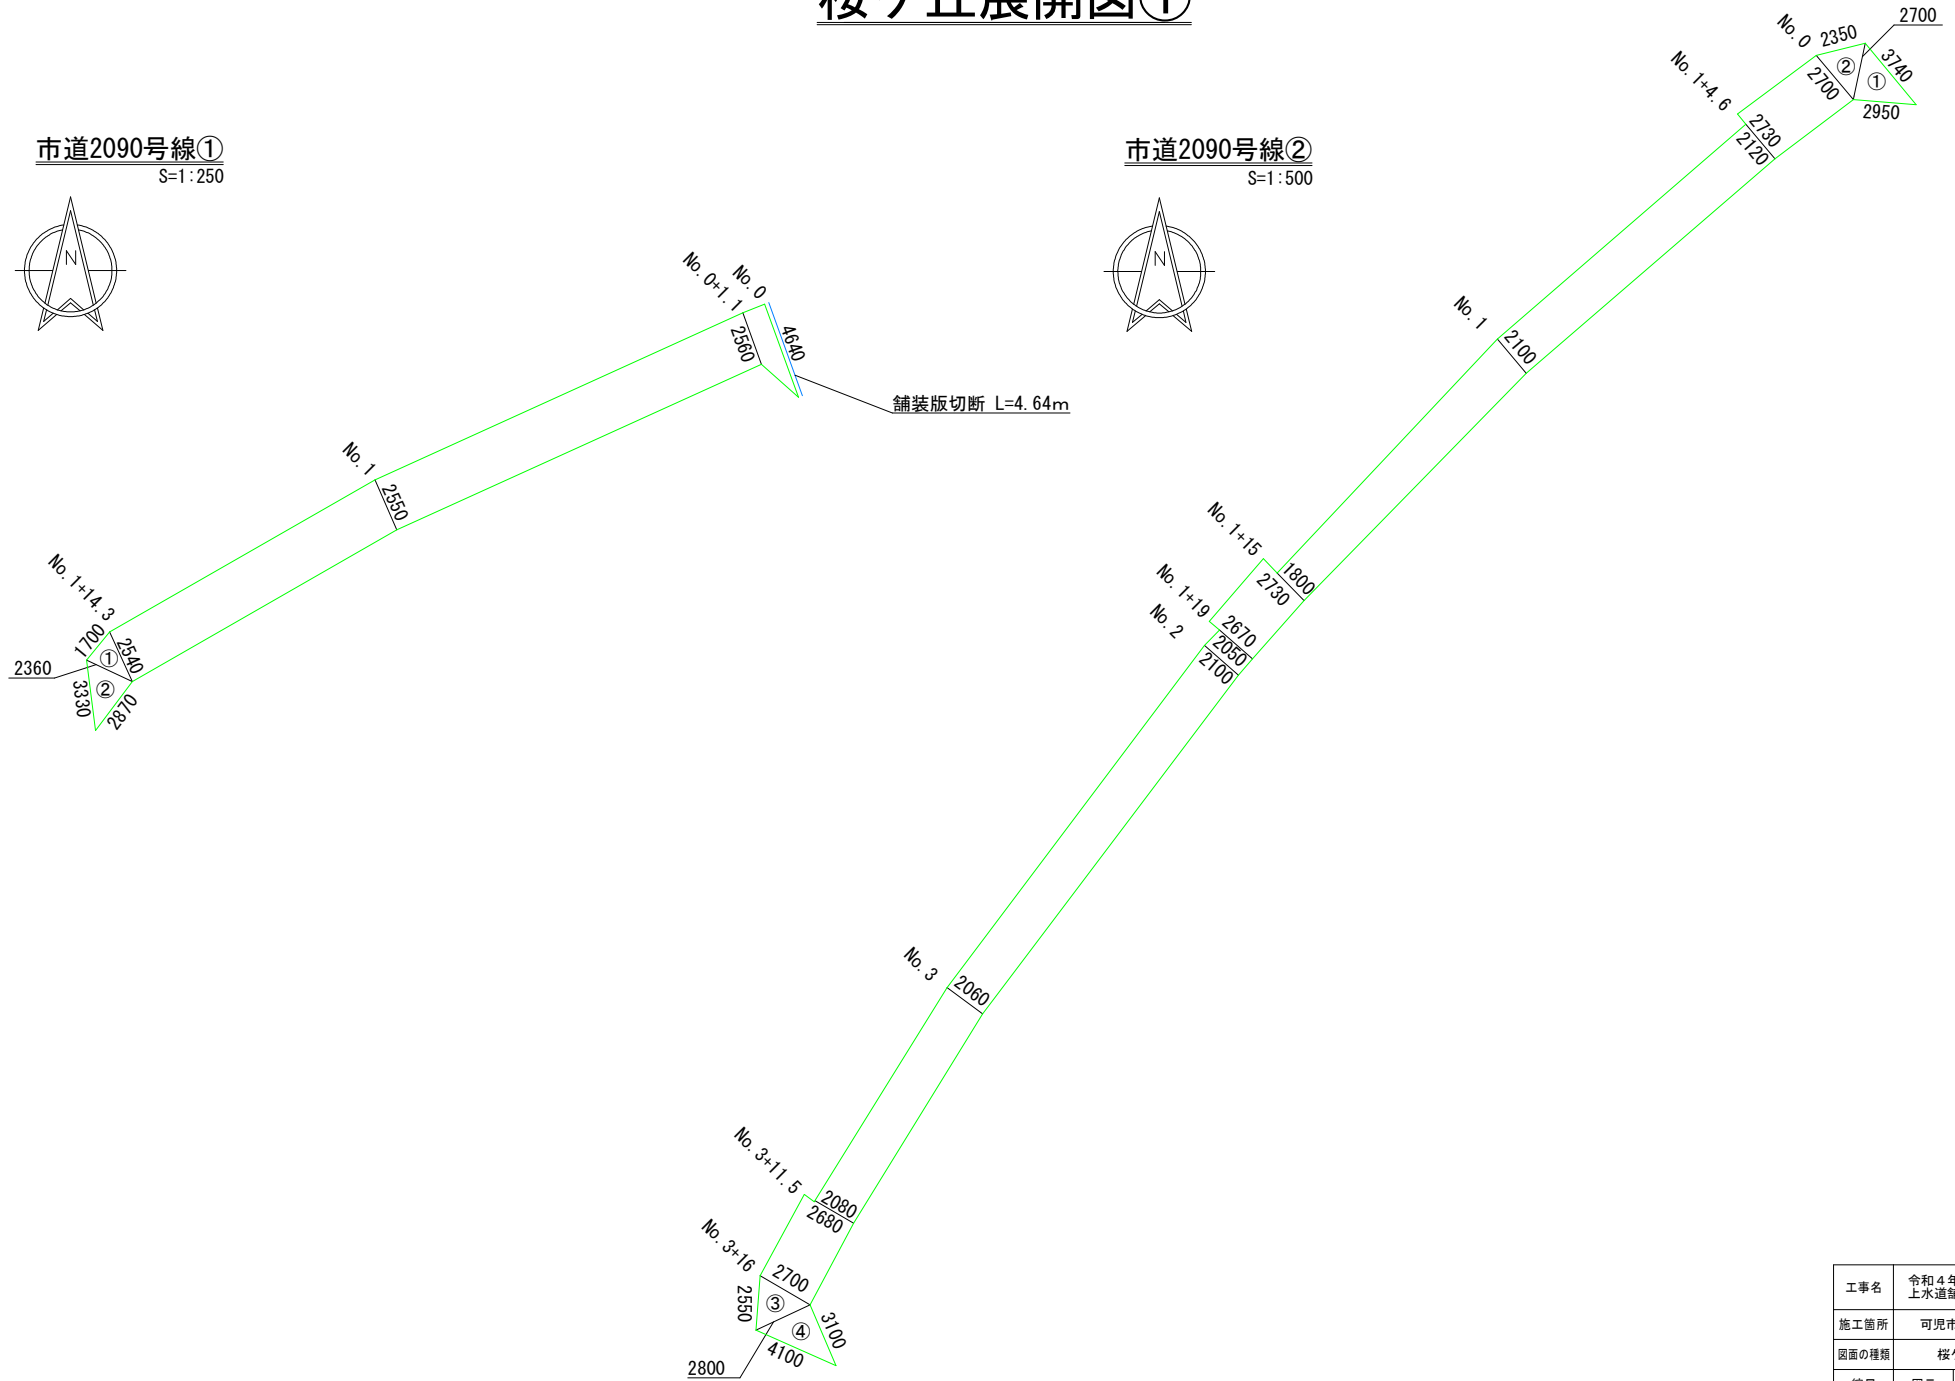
桜ケ丘展開図①

市道2090号線①
S=1:250

N

No. 0
No. 0+1. 1
4640
2560
舗装版切断 L=4. 64m
No. 1
2550
No. 1+14. 3
1700
2540
①
2360
②
3330
2870

市道2090号線②
S=1:500

N

No. 0
2350
2700
②
3740
①
2700
2950
No. 1+4. 6
2730
2120
No. 1
2100
No. 1+15
1800
2730
No. 1+19
2670
No. 2
2050
2100
No. 3
2060
No. 3+11. 5
2080
2680
No. 3+16
2700
2550
③
④
3100
4100
2800

| 工事名 | 令和４年 上水道 |
|---|---|
| 施工箇所 | 可児市 |
| 図面の種類 | 桜ケ |